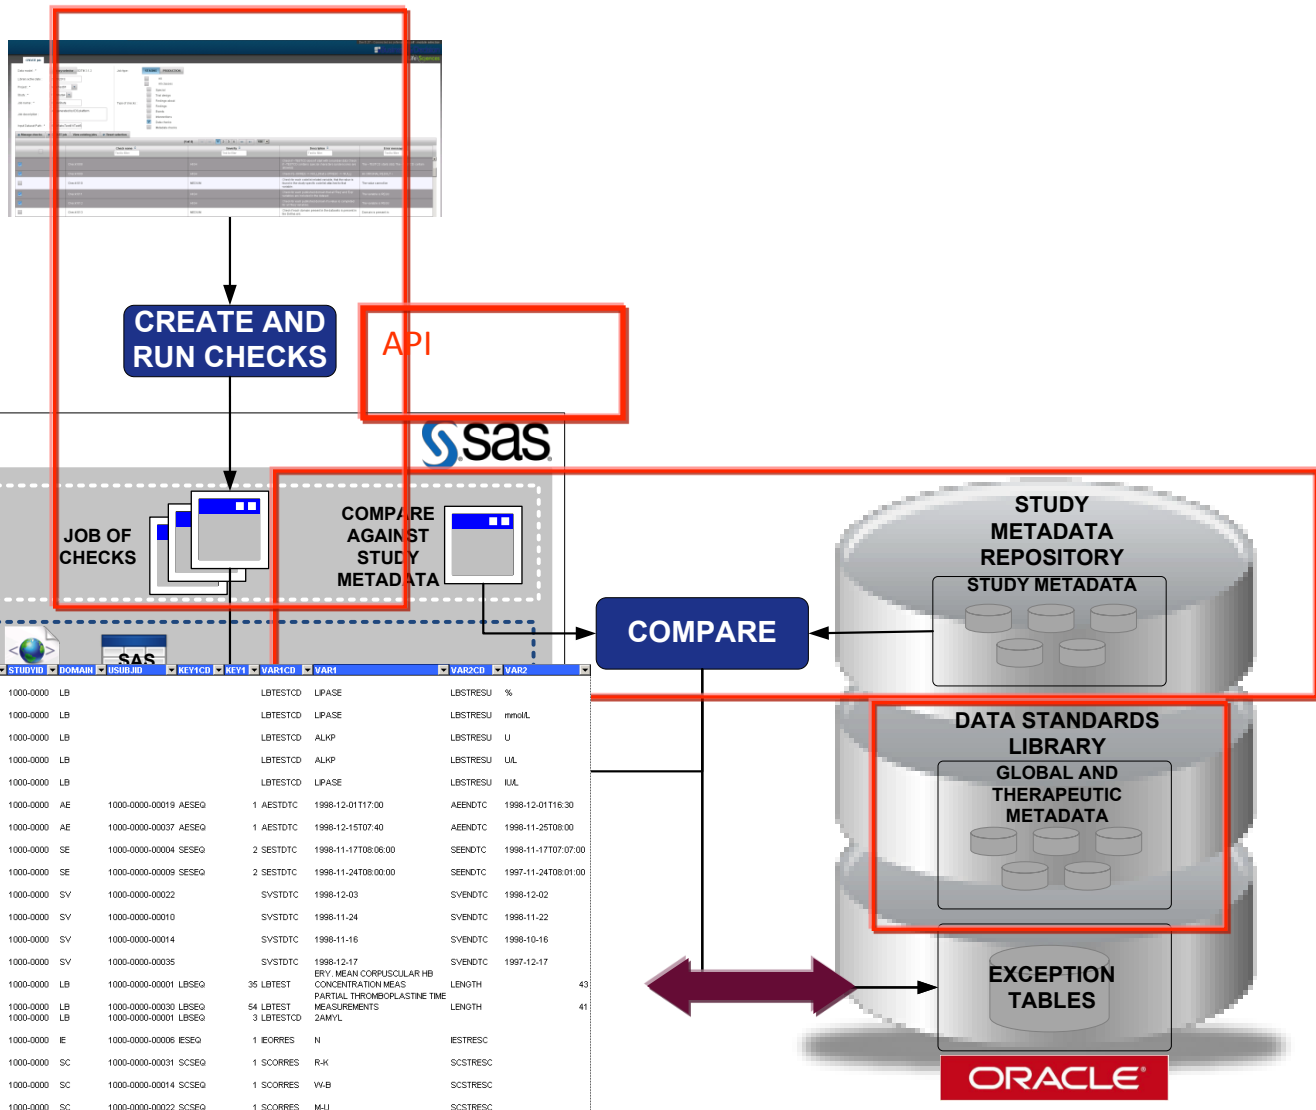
CREATE AND RUN CHECKS

API

sas

JOB OF CHECKS

COMPARE AGAINST STUDY METADATA

COMPARE

STUDY METADATA REPOSITORY

STUDY METADATA

DATA STANDARDS LIBRARY

GLOBAL AND THERAPEUTIC METADATA

EXCEPTION TABLES

ORACLE

SAS

| STUDYID | DOMAIN | USUBJID | KEY1CD | KEY1 | VAR1CD | VAR1 | VAR2CD | VAR2 |
|---|---|---|---|---|---|---|---|---|
| 1000-0000 | LB | | | | LBTESTCD | LIPASE | LBSTRESU | % |
| 1000-0000 | LB | | | | LBTESTCD | LIPASE | LBSTRESU | mmol/L |
| 1000-0000 | LB | | | | LBTESTCD | ALKP | LBSTRESU | U |
| 1000-0000 | LB | | | | LBTESTCD | ALKP | LBSTRESU | U/L |
| 1000-0000 | LB | | | | LBTESTCD | LIPASE | LBSTRESU | IU/L |
| 1000-0000 | AE | 1000-0000-00019 | AESEQ | 1 | AESTDTC | 1998-12-01T17:00 | AEENDTC | 1998-12-01T16:30 |
| 1000-0000 | AE | 1000-0000-00037 | AESEQ | 1 | AESTDTC | 1998-12-15T07:40 | AEENDTC | 1998-11-25T08:00 |
| 1000-0000 | SE | 1000-0000-00004 | SESEQ | 2 | SESTDTC | 1998-11-17T08:06:00 | SEENDTC | 1998-11-17T07:07:00 |
| 1000-0000 | SE | 1000-0000-00009 | SESEQ | 2 | SESTDTC | 1998-11-24T08:00:00 | SEENDTC | 1997-11-24T08:01:00 |
| 1000-0000 | SV | 1000-0000-00022 | | | SVSTDTC | 1998-12-03 | SVENDTC | 1998-12-02 |
| 1000-0000 | SV | 1000-0000-00010 | | | SVSTDTC | 1998-11-24 | SVENDTC | 1998-11-22 |
| 1000-0000 | SV | 1000-0000-00014 | | | SVSTDTC | 1998-11-16 | SVENDTC | 1998-10-16 |
| 1000-0000 | SV | 1000-0000-00035 | | | SVSTDTC | 1998-12-17 | SVENDTC | 1997-12-17 |
| 1000-0000 | LB | 1000-0000-00001 | LBSEQ | 35 | LBTEST | ERY. MEAN CORPUSCULAR HB CONCENTRATION MEAS | LENGTH | 43 |
| 1000-0000 | LB | 1000-0000-00030 | LBSEQ | 54 | LBTEST | PARTIAL THROMBOPLASTINE TIME MEASUREMENTS | LENGTH | 41 |
| 1000-0000 | LB | 1000-0000-00001 | LBSEQ | 3 | LBTESTCD | 2AMYL | | |
| 1000-0000 | IE | 1000-0000-00006 | IESEQ | 1 | IEORRES | N | IESTRESC | |
| 1000-0000 | SC | 1000-0000-00031 | SCSEQ | 1 | SCORRES | R-K | SCSTRESC | |
| 1000-0000 | SC | 1000-0000-00014 | SCSEQ | 1 | SCORRES | W-B | SCSTRESC | |
| 1000-0000 | SC | 1000-0000-00022 | SCSEQ | 1 | SCORRES | M-U | SCSTRESC | |